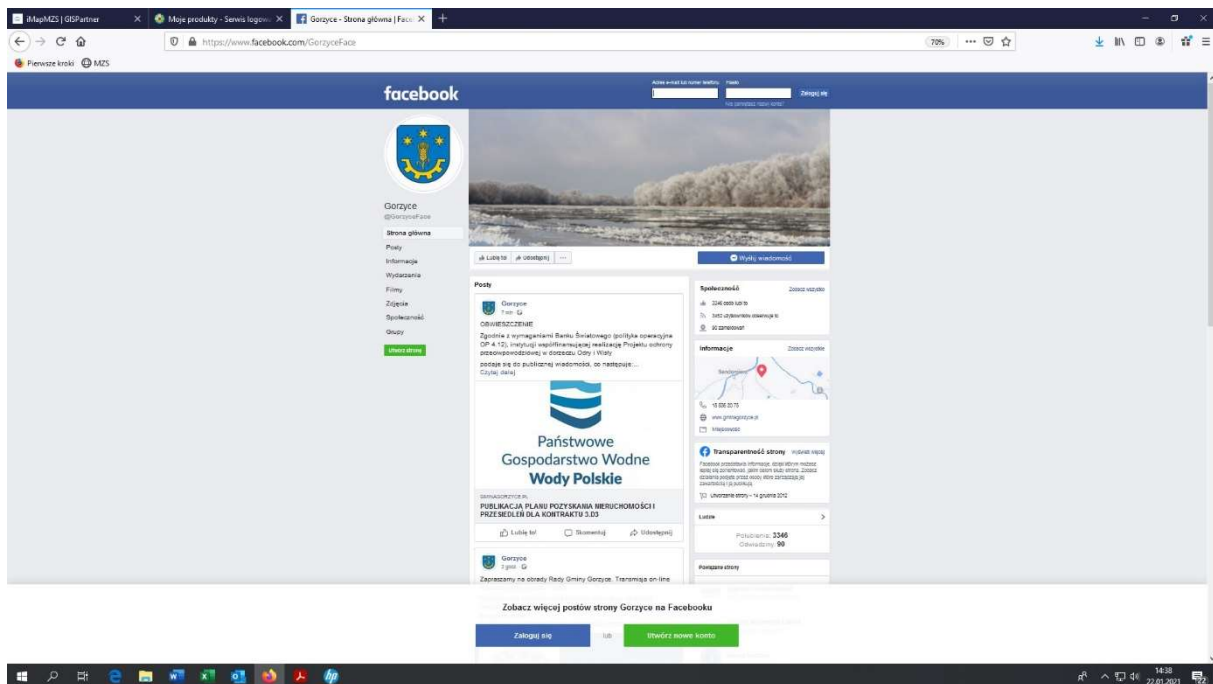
iMapMZS | GISPartner
Moje produkty - Serwis logowa
Gorzyce - Strona główna | Face

https://www.facebook.com/GorzyceFace
70%

Pierwsze kroki MZS

facebook
Adres e-mail lub numer telefonu Hasło
Zaloguj się
Nie pamiętasz nazwy konta?

Gorzyce
@GorzyceFace
Strona główna
Posty
Informacje
Wydarzenia
Filmy
Zdjęcia
Społeczność
Grupy
Utwórz stronę

Lubię to! Udostępnij ...
Wyślij wiadomość

Posty
Gorzyce
7 min
OBWIESZCZENIE
Zgodnie z wymaganiami Banku Światowego (polityka operacyjne OP 4.12), instytucji współfinansującej realizację Projektu ochrony przeciwpowodziowej w dorzeczu Odry i Wisły
podaje się do publicznej wiadomości, co następuje:...
Czytaj dalej

Państwowe Gospodarstwo Wodne
Wody Polskie

GMINAGORZYCE.PL
PUBLIKACJA PLANU POZYSKANIA NIERUCHOMOŚCI I PRZESIEDLEŃ DLA KONTRAKTU 3.D3
Lubię to! Skomentuj Udostępnij

Gorzyce
2 godz.
Zapraszamy na obrady Rady Gminy Gorzyce. Transmisja on-line

Społeczność Zobacz wszystko
3346 osób lubi to
3450 użytkowników obserwuje to
90 zameldowań

Informacje Zobacz wszystko
15 836 20 75
www.gminagorzyce.pl
Wiadomość

Transparentność strony Wyświetl więcej
Facebook przedstawia informacje, dzięki którym możesz lepiej się zorientować, jaki jest cel strony. Zobacz działania podjęte przez osoby, które zarządzają tą stroną i ją publikują.
Utworzenie strony – 14 grudnia 2012

Ludzie
Polubienia: 3346
Odwiedziny: 90

Powiązane strony

Zobacz więcej postów strony Gorzyce na Facebooku
Zaloguj się lub Utwórz nowe konto

14:38
22.01.2021